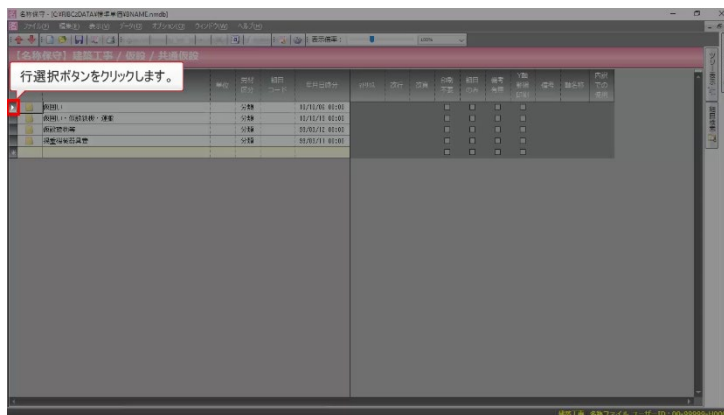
名称保守 - [C:¥RIBC2¥067A¥標準単価¥NAME.nmdb]

ファイル(F) 編集(E) 表示(V) データ(D) オプション(O) ウィンドウ(W) ヘルプ(H)

表示標準

【名称保守】建築工事 / 仮設 / 共通仮設

行選択ボタンをクリックします。

| | 単位 | 資材区分 | 細目コード | 改訂日付 | | | | | | | | | |
|---|---|---|---|---|---|---|---|---|---|---|---|---|---|
| 仮囲い | | 分類 | | 01/01/01 00:00 | | | | | | | | | |
| 仮囲い・仮設鉄板・看板 | | 分類 | | 01/01/01 00:00 | | | | | | | | | |
| 仮設電気 | | 分類 | | 01/01/01 00:00 | | | | | | | | | |
| 調査等関係費 | | 分類 | | 01/01/01 00:00 | | | | | | | | | |

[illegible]